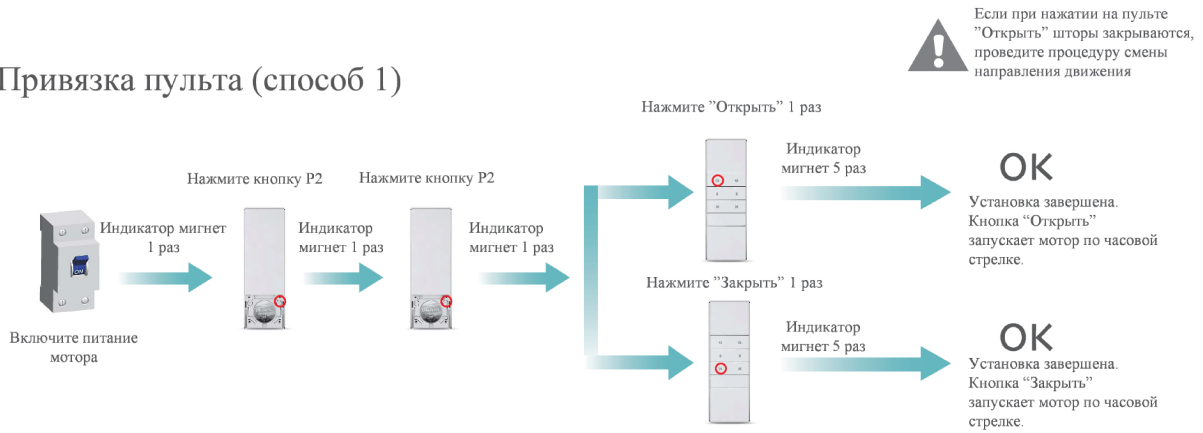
Если при нажатии на пульте ”Открыть” шторы закрываются, проведите процедуру смены направления движения

Привязка пульта (способ 1)

Нажмите ”Открыть” 1 раз

Индикатор мигнет 5 раз

OK

Установка завершена. Кнопка “Открыть” запускает мотор по часовой стрелке.

Нажмите кнопку P2

Нажмите кнопку P2

Индикатор мигнет 1 раз

Индикатор мигнет 1 раз

Индикатор мигнет 1 раз

ON

Включите питание мотора

Нажмите ”Закрыть” 1 раз

Индикатор мигнет 5 раз

OK

Установка завершена. Кнопка “Закрыть” запускает мотор по часовой стрелке.